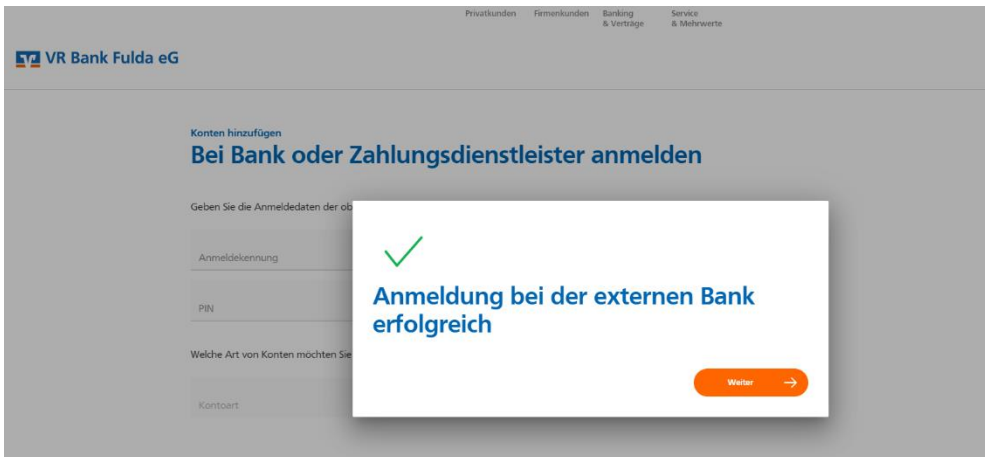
Privatkunden Firmenkunden Banking & Verträge Service & Mehrwerte

VR Bank Fulda eG

Konten hinzufügen

Bei Bank oder Zahlungsdienstleister anmelden

Geben Sie die Anmeldedaten der ob

Anmeldekennung

PIN

Welche Art von Konten möchten Sie

Kontoart

Anmeldung bei der externen Bank erfolgreich

Weiter